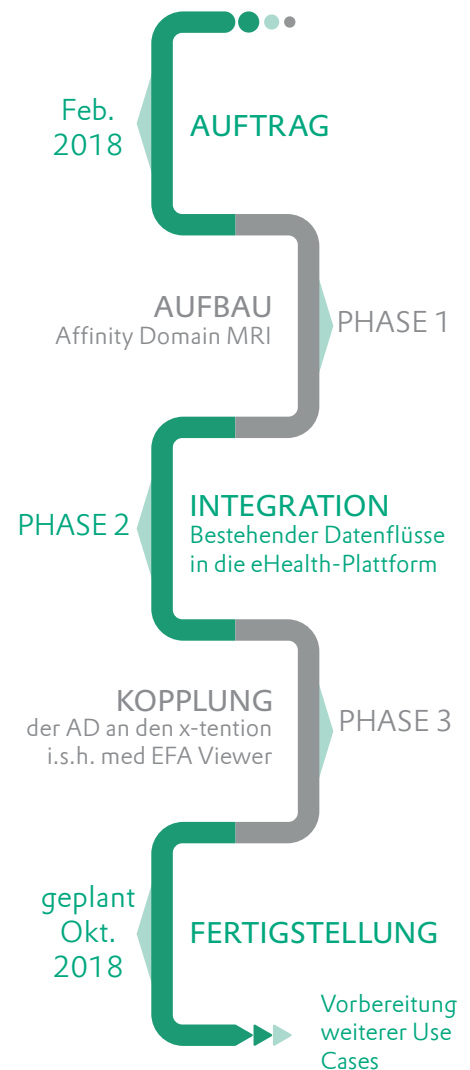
Feb. 2018

AUFTRAG

AUFBAU
Affinity Domain MRI

PHASE 1

PHASE 2

INTEGRATION
Bestehender Datenflüsse in die eHealth-Plattform

KOPPLUNG
der AD an den x-tention i.s.h. med EFA Viewer

PHASE 3

geplant Okt. 2018

FERTIGSTELLUNG

Vorbereitung weiterer Use Cases